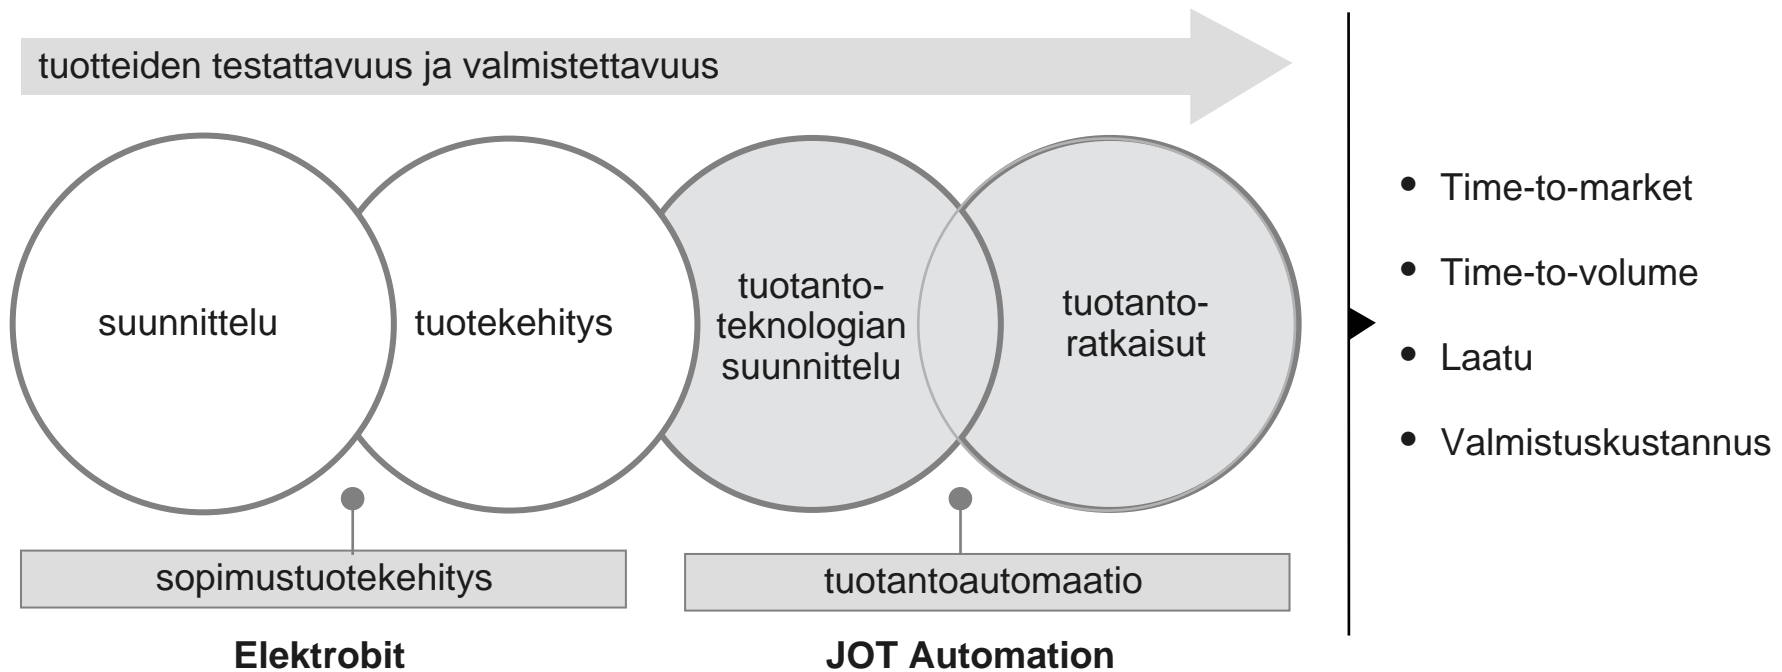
tuotteiden testattavuus ja valmistettavuus

suunnittelu

tuotekehitys

tuotanto-teknologian suunnittelu

tuotanto-ratkaisut

sopimustuotekehitys

tuotantoautomaatio

**Elektrobit**

**JOT Automation**

- Time-to-market
- Time-to-volume
- Laatu
- Valmistuskustannus